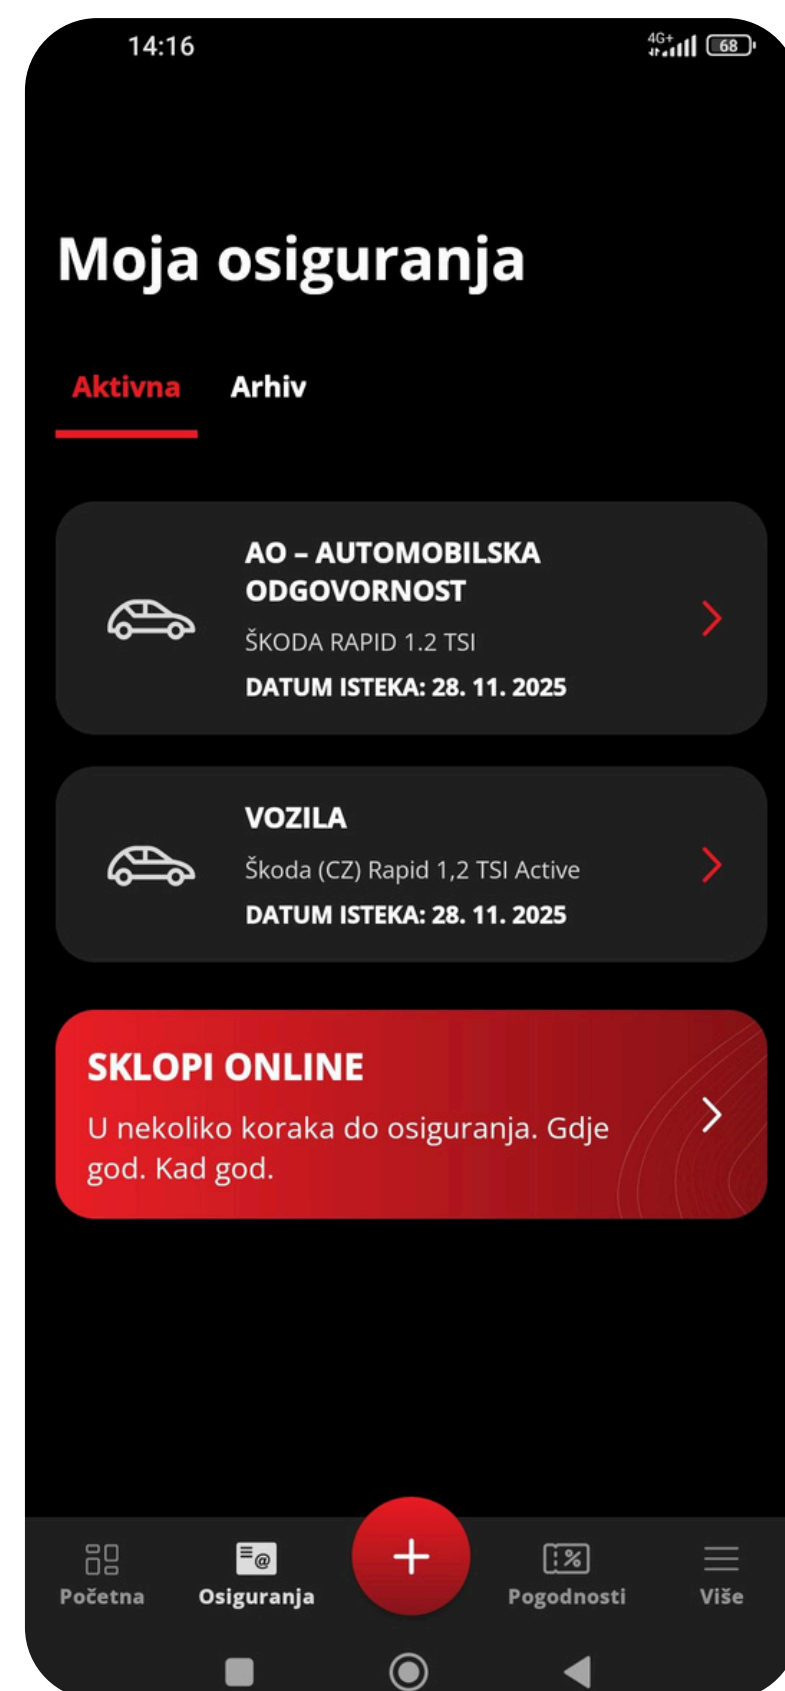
14:16

4G+ 68

Moja osiguranja

Aktivna

Arhiv

AO – AUTOMOBILSKA ODGOVORNOST

ŠKODA RAPID 1.2 TSI

DATUM ISTEKA: 28. 11. 2025

VOZILA

Škoda (CZ) Rapid 1,2 TSI Active

DATUM ISTEKA: 28. 11. 2025

SKLOPI ONLINE

U nekoliko koraka do osiguranja. Gdje god. Kad god.

Početna

Osiguranja

Pogodnosti

Više